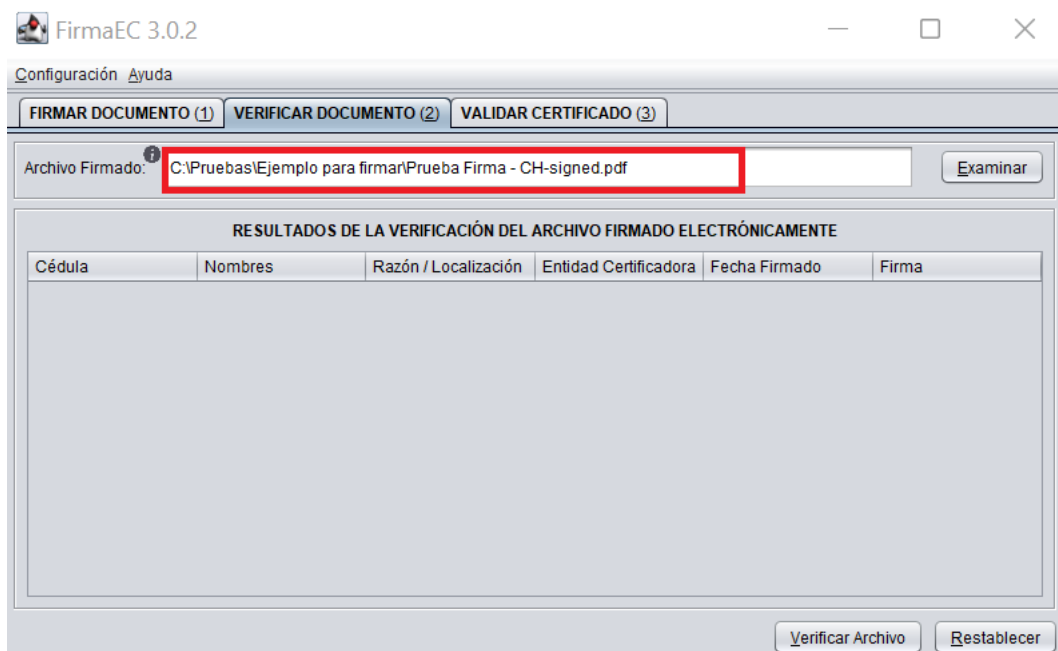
FirmaEC 3.0.2

Configuración Ayuda

FIRMAR DOCUMENTO (1) VERIFICAR DOCUMENTO (2) VALIDAR CERTIFICADO (3)

Archivo Firmado: C:\Pruebas\Ejemplo para firmar\Prueba Firma - CH-signed.pdf Examinar

RESULTADOS DE LA VERIFICACIÓN DEL ARCHIVO FIRMADO ELECTRÓNICAMENTE

| Cédula | Nombres | Razón / Localización | Entidad Certificadora | Fecha Firmado | Firma |
|---|---|---|---|---|---|

Verificar Archivo Restablecer